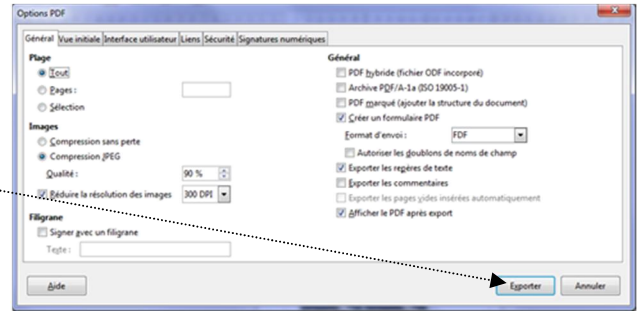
Options PDF

Général | Vue initiale | Interface utilisateur | Liens | Sécurité | Signatures numériques

Plage
Tout
Pages :
Sélection

Images
Compression sans perte
Compression JPEG
Qualité : 90 %
Réduire la résolution des images 300 DPI

Filigrane
Signer avec un filigrane
Texte :

Général
PDF hybride (fichier ODF incorporé)
Archive PDF/A-1a (ISO 19005-1)
PDF marqué (ajouter la structure du document)
Créer un formulaire PDF
Format d'envoi : FDF
Autoriser les doublons de noms de champ
Exporter les repères de texte
Exporter les commentaires
Exporter les pages vides insérées automatiquement
Afficher le PDF après export

Aide | Exporter | Annuler